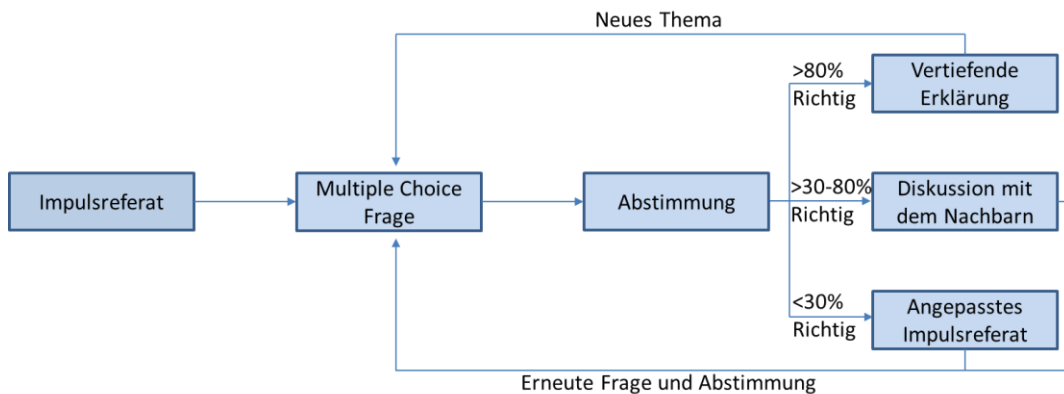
Neues Thema

Impulsreferat

Multiple Choice Frage

Abstimmung

>80% Richtig

Vertiefende Erklärung

>30-80% Richtig

Diskussion mit dem Nachbarn

<30% Richtig

Angepasstes Impulsreferat

Erneute Frage und Abstimmung